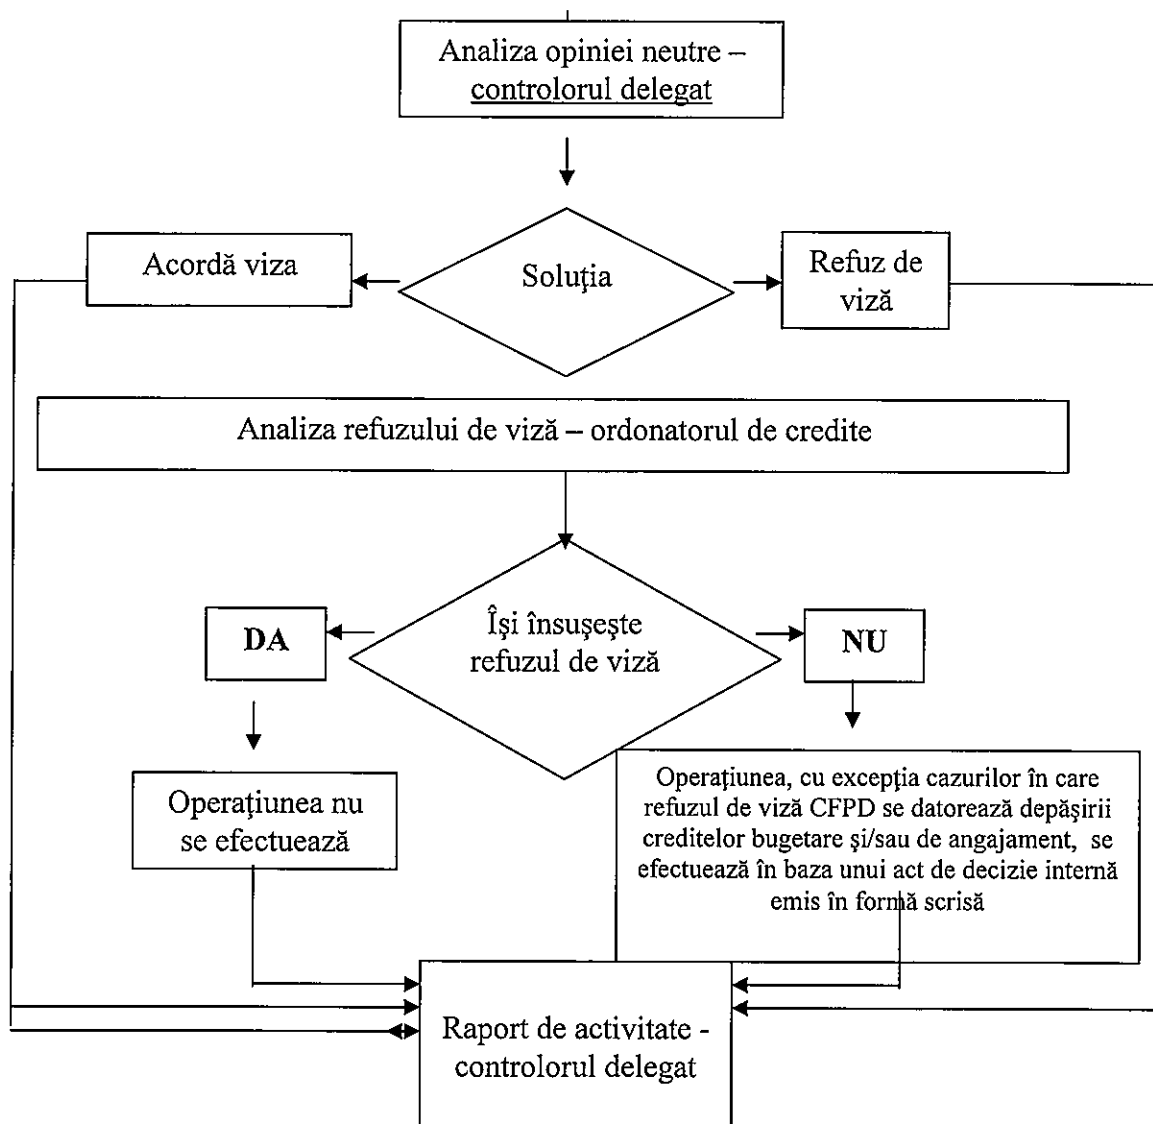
Analiza opiniei neutre – controlorul delegat

Acordă viza

Soluţia

Refuz de viză

Analiza refuzului de viză – ordonatorul de credite

DA

Îşi însuşeşte refuzul de viză

NU

Operaţiunea nu se efectuează

Operaţiunea, cu excepţia cazurilor în care refuzul de viză CFPD se datorează depăşirii creditelor bugetare şi/sau de angajament, se efectuează în baza unui act de decizie internă emis în formă scrisă

Raport de activitate - controlorul delegat